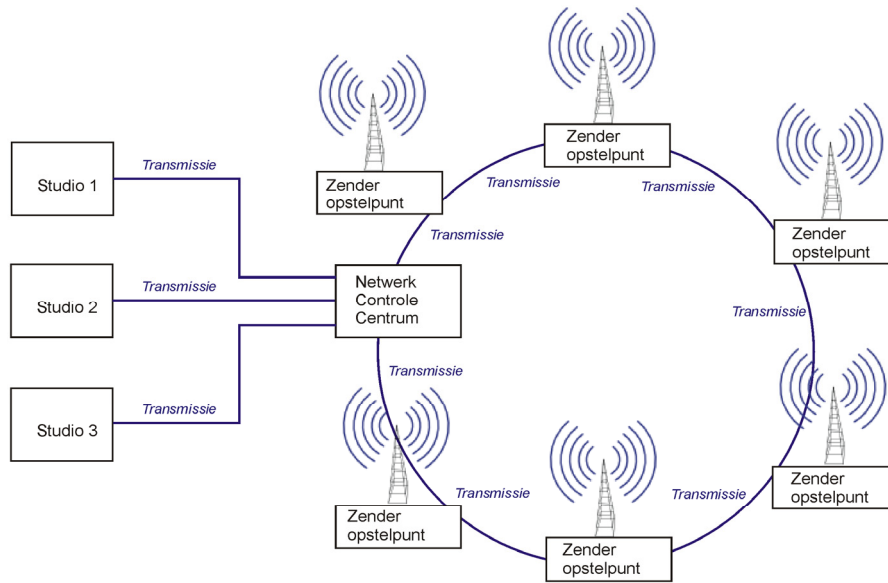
Studio 1

Transmissie

Studio 2

Transmissie

Studio 3

Transmissie

Netwerk Controle Centrum

Zender opstelpunt

Transmissie

Transmissie

Zender opstelpunt

Transmissie

Zender opstelpunt

Transmissie

Zender opstelpunt

Transmissie

Zender opstelpunt

Transmissie

Zender opstelpunt

Transmissie